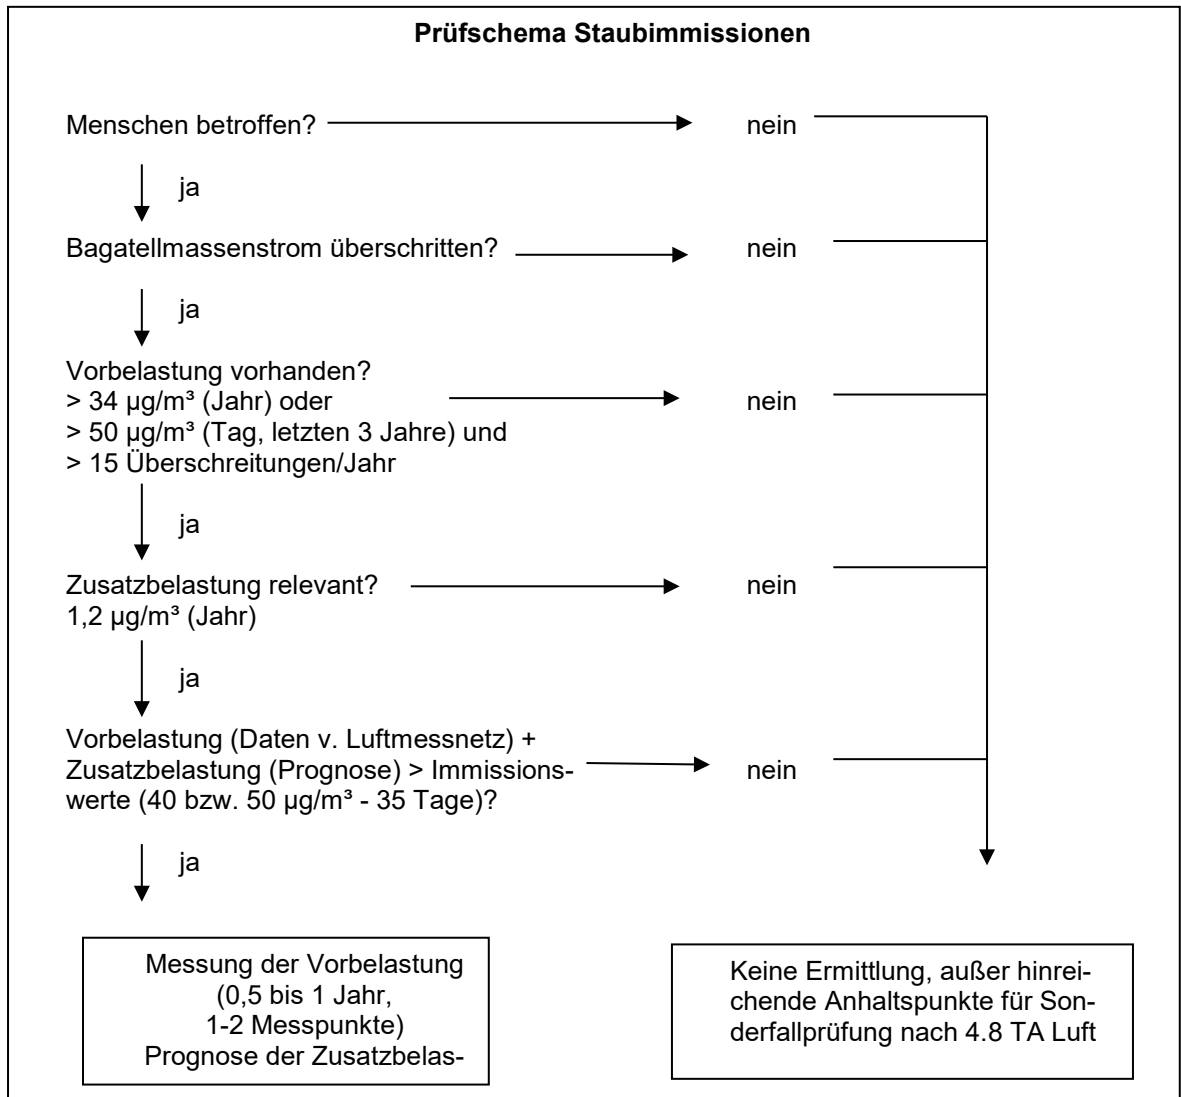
Prüfschema Staubimmissionen

Menschen betroffen?

nein

ja

Bagatellmassenstrom überschritten?

nein

ja

Vorbelastung vorhanden?
> 34 µg/m³ (Jahr) oder
> 50 µg/m³ (Tag, letzten 3 Jahre) und
> 15 Überschreitungen/Jahr

nein

ja

Zusatzbelastung relevant?
1,2 µg/m³ (Jahr)

nein

ja

Vorbelastung (Daten v. Luftmessnetz) + Zusatzbelastung (Prognose) > Immissionswerte (40 bzw. 50 µg/m³ - 35 Tage)?

nein

ja

Messung der Vorbelastung (0,5 bis 1 Jahr, 1-2 Messpunkte) Prognose der Zusatzbelas-

Keine Ermittlung, außer hinreichende Anhaltspunkte für Sonderfallprüfung nach 4.8 TA Luft